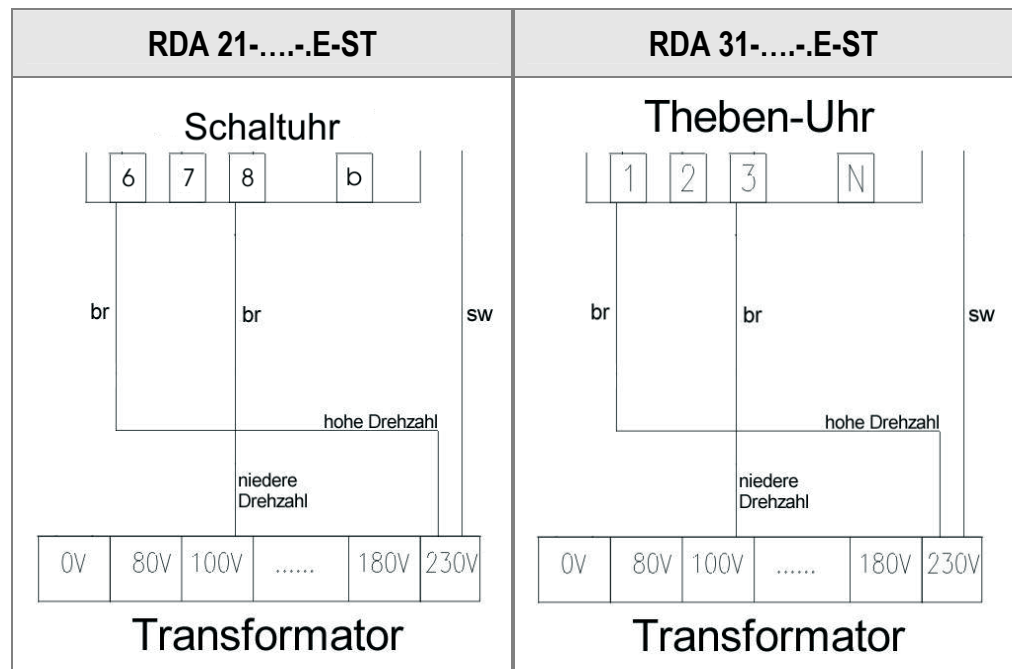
| RDA 21-….-.E-ST | RDA 31-….-.E-ST |
|---|---|
| Schaltuhr<br>6 7 8 b<br>br br sw<br>hohe Drehzahl<br>niedere Drehzahl<br>0V 80V 100V …… 180V 230V<br>Transformator | Theben-Uhr<br>1 2 3 N<br>br br sw<br>hohe Drehzahl<br>niedere Drehzahl<br>0V 80V 100V …… 180V 230V<br>Transformator |